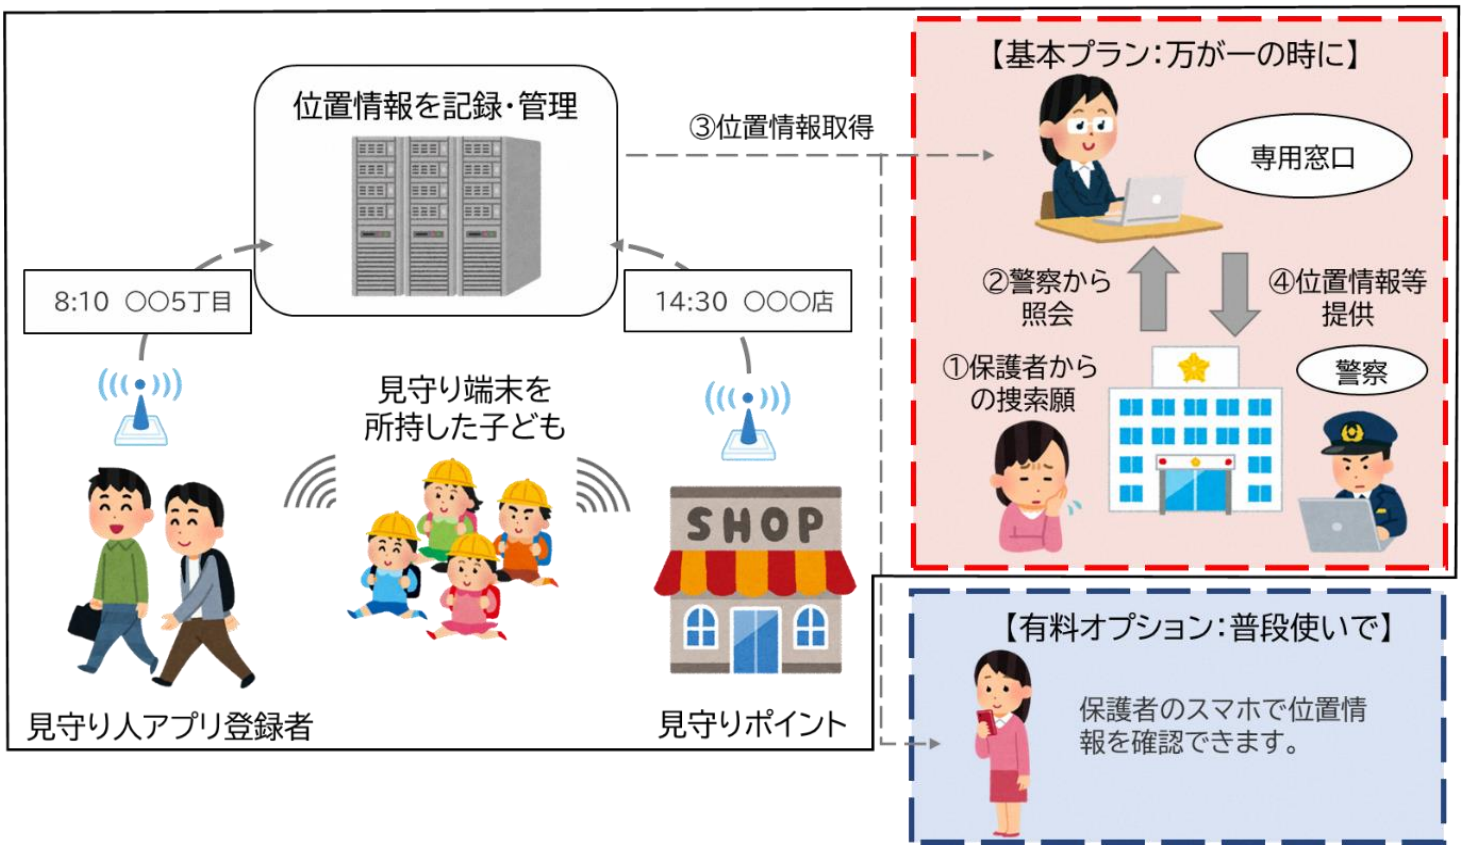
位置情報を記録・管理

③位置情報取得

【基本プラン：万が一の時に】

専用窓口

②警察から照会

④位置情報等提供

①保護者からの捜索願

警察

8:10 ○○5丁目

14:30 ○○○店

見守り端末を所持した子ども

SHOP

見守り人アプリ登録者

見守りポイント

【有料オプション：普段使いで】

保護者のスマホで位置情報を確認できます。